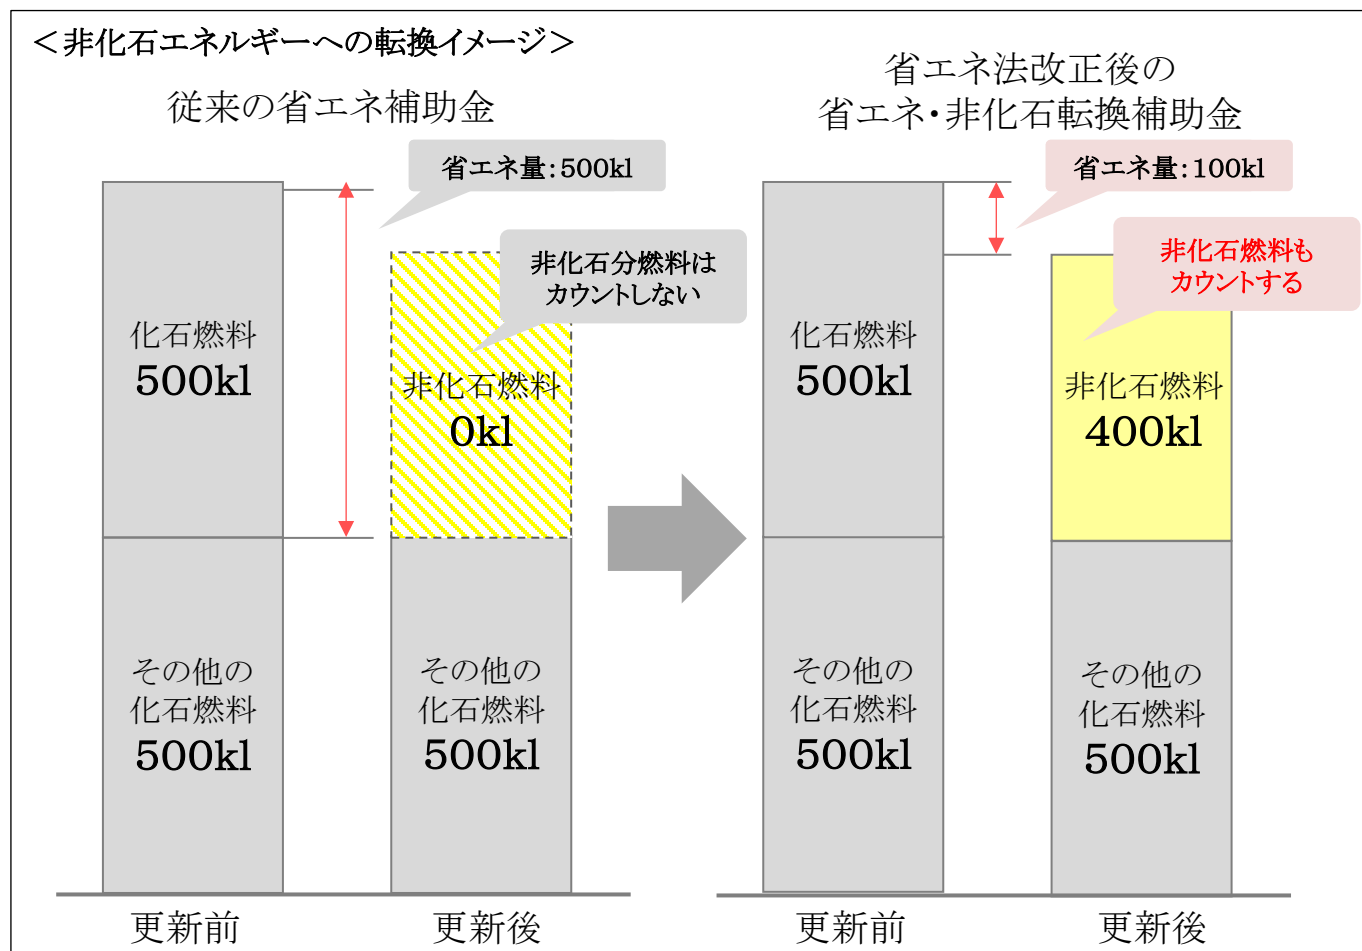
＜非化石エネルギーへの転換イメージ＞

従来の省エネ補助金

省エネ量：500kl

非化石分燃料はカウントしない

化石燃料
500kl

非化石燃料
0kl

その他の化石燃料
500kl

その他の化石燃料
500kl

更新前

更新後

省エネ法改正後の省エネ・非化石転換補助金

省エネ量：100kl

非化石燃料もカウントする

化石燃料
500kl

非化石燃料
400kl

その他の化石燃料
500kl

その他の化石燃料
500kl

更新前

更新後